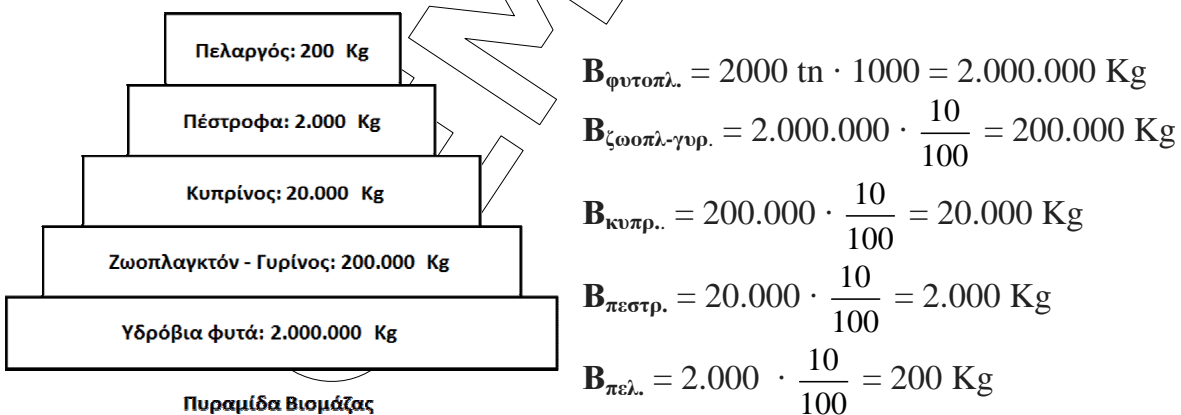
Πελαργός: 200 Kg

Πέστροφα: 2.000 Kg

Κυπρίνος: 20.000 Kg

Ζωοπλαγκτόν - Γυρίνος: 200.000 Kg

Υδρόβια φυτά: 2.000.000 Kg

Πυραμίδα Βιομάζας

$\mathbf{B}_{\text{φυτοπλ.}} = 2000 \text{ tn} \cdot 1000 = 2.000.000 \text{ Kg}$

$\mathbf{B}_{\text{ζωοπλ-γυρ.}} = 2.000.000 \cdot \frac{10}{100} = 200.000 \text{ Kg}$

$\mathbf{B}_{\text{κυπρ..}} = 200.000 \cdot \frac{10}{100} = 20.000 \text{ Kg}$

$\mathbf{B}_{\text{πεστρ.}} = 20.000 \cdot \frac{10}{100} = 2.000 \text{ Kg}$

$\mathbf{B}_{\text{πελ.}} = 2.000 \cdot \frac{10}{100} = 200 \text{ Kg}$